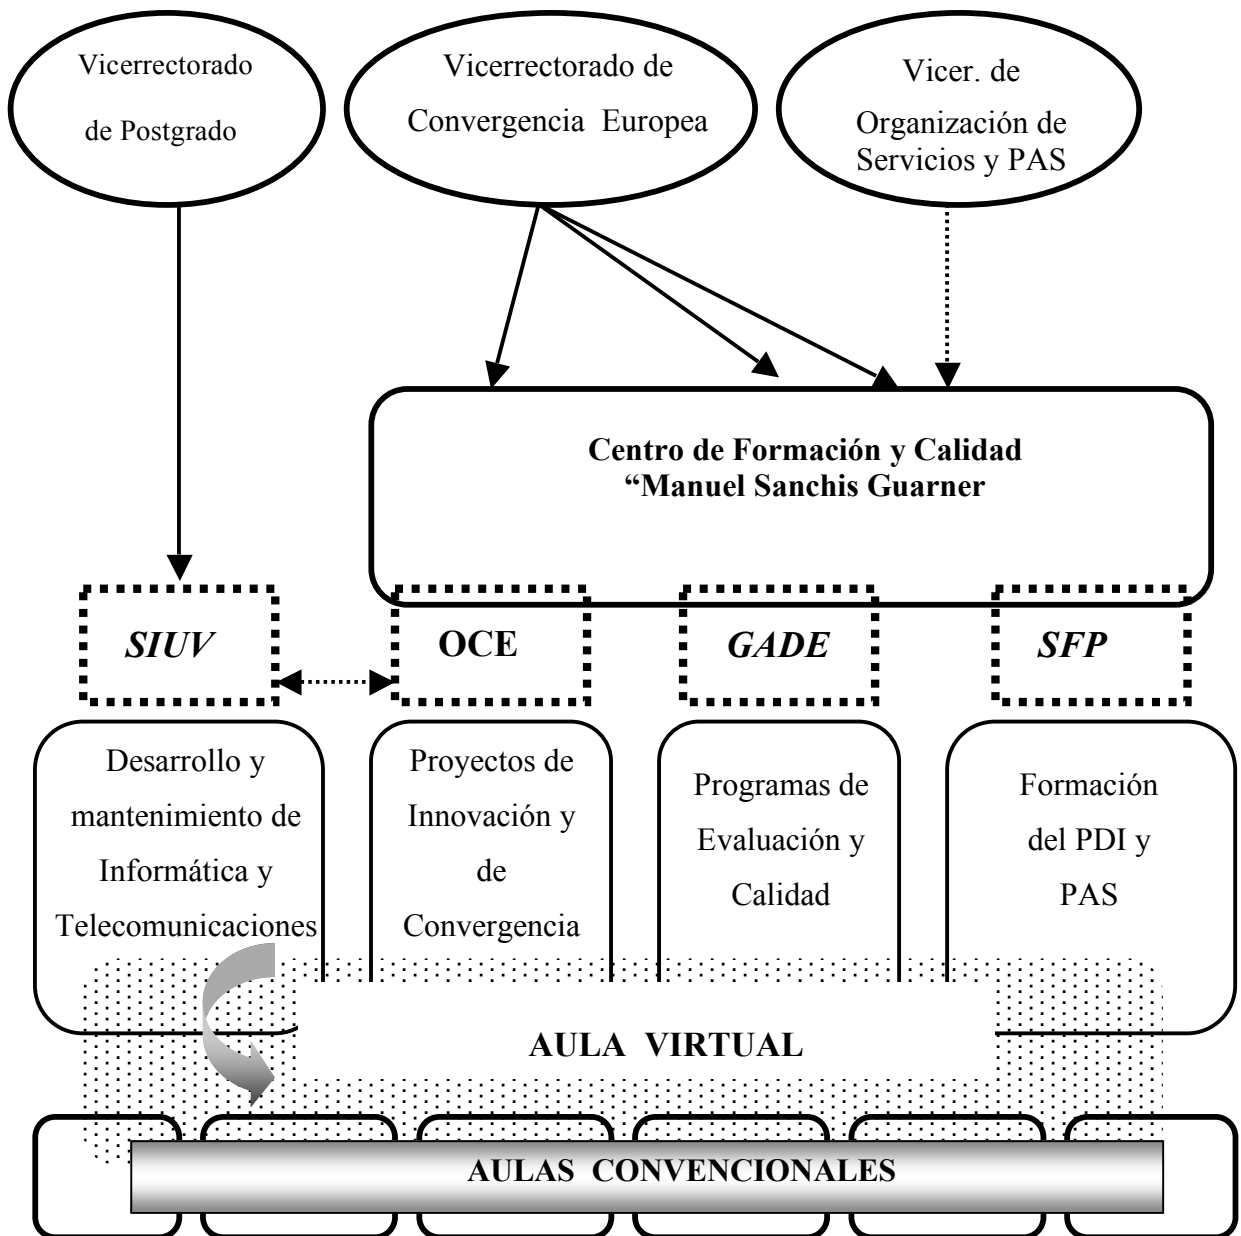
Vicerrectorado de Postgrado

Vicerrectorado de Convergencia Europea

Vicer. de Organización de Servicios y PAS

Centro de Formación y Calidad
“Manuel Sanchis Guarner

SIUV

OCE

GADE

SFP

Desarrollo y mantenimiento de Informática y Telecomunicaciones

Proyectos de Innovación y de Convergencia

Programas de Evaluación y Calidad

Formación del PDI y PAS

AULA VIRTUAL

AULAS CONVENCIONALES